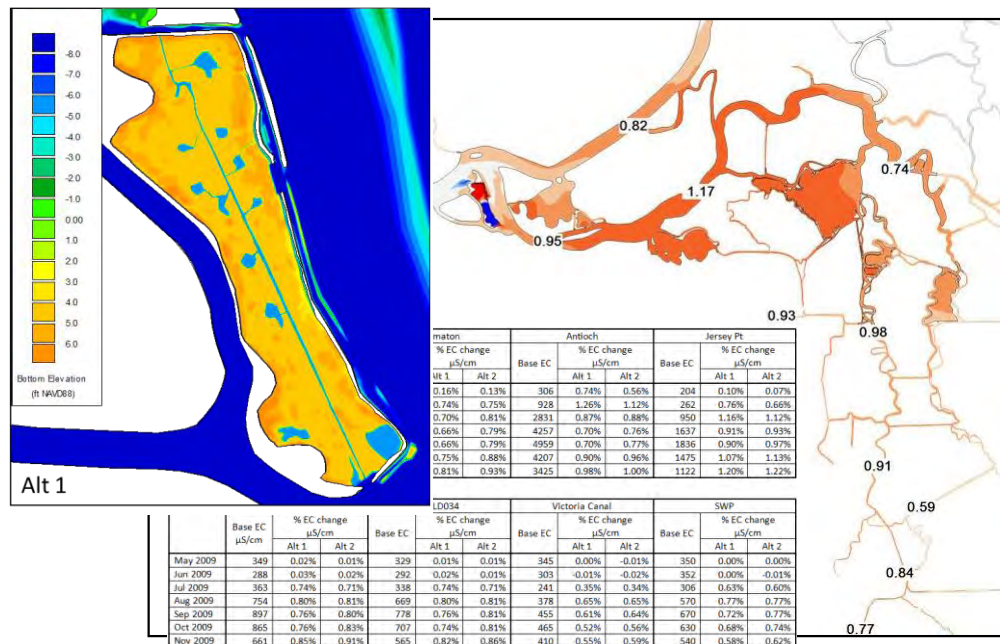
-8.0
-7.0
-6.0
-5.0
-4.0
-3.0
-2.0
-1.0
0.00
1.0
2.0
3.0
4.0
5.0
6.0

Bottom Elevation
(ft NAVD88)

Alt 1

0.82
1.17
0.74
0.95
0.93
0.98
0.91
0.59
0.84
0.77

| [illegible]mato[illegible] | | Antioch | | | Jersey Pt | | |
|---|---|---|---|---|---|---|---|
| % EC change µS/cm | | Base EC | % EC change µS/cm | | Base EC | % EC change µS/cm | |
| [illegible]lt 1 | Alt 2 | | Alt 1 | Alt 2 | | Alt 1 | Alt 2 |
| 0.16% | 0.13% | 306 | 0.74% | 0.56% | 204 | 0.10% | 0.07% |
| 0.74% | 0.75% | 928 | 1.26% | 1.12% | 262 | 0.76% | 0.66% |
| 0.70% | 0.81% | 2831 | 0.87% | 0.88% | 950 | 1.16% | 1.12% |
| 0.66% | 0.79% | 4257 | 0.70% | 0.76% | 1637 | 0.91% | 0.93% |
| 0.66% | 0.79% | 4959 | 0.70% | 0.77% | 1836 | 0.90% | 0.97% |
| 0.75% | 0.88% | 4207 | 0.90% | 0.96% | 1475 | 1.07% | 1.13% |
| 0.81% | 0.93% | 3425 | 0.98% | 1.00% | 1122 | 1.20% | 1.22% |

| | | | | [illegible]LD034 | | Victoria Canal | | | SWP | | |
|---|---|---|---|---|---|---|---|---|---|---|---|
| | Base EC µS/cm | % EC change µS/cm | | Base EC | % EC change µS/cm | Base EC | % EC change µS/cm | | Base EC | % EC change µS/cm | |
| | | Alt 1 | Alt 2 | | Alt 1 | Alt 2 | | Alt 1 | Alt 2 | | Alt 1 | Alt 2 |
| May 2009 | 349 | 0.02% | 0.01% | 329 | 0.01% | 0.01% | 345 | 0.00% | -0.01% | 350 | 0.00% | 0.00% |
| Jun 2009 | 288 | 0.03% | 0.02% | 292 | 0.02% | 0.01% | 303 | -0.01% | -0.02% | 352 | 0.00% | -0.01% |
| Jul 2009 | 363 | 0.74% | 0.71% | 338 | 0.74% | 0.71% | 241 | 0.35% | 0.34% | 306 | 0.63% | 0.60% |
| Aug 2009 | 754 | 0.80% | 0.81% | 669 | 0.80% | 0.81% | 378 | 0.65% | 0.65% | 570 | 0.77% | 0.77% |
| Sep 2009 | 897 | 0.76% | 0.80% | 778 | 0.76% | 0.81% | 455 | 0.61% | 0.64% | 670 | 0.72% | 0.77% |
| Oct 2009 | 865 | 0.76% | 0.83% | 707 | 0.74% | 0.81% | 465 | 0.52% | 0.56% | 630 | 0.68% | 0.74% |
| Nov 2009 | 661 | 0.85% | 0.91% | 565 | 0.82% | 0.86% | 410 | 0.55% | 0.59% | 540 | 0.58% | 0.62% |